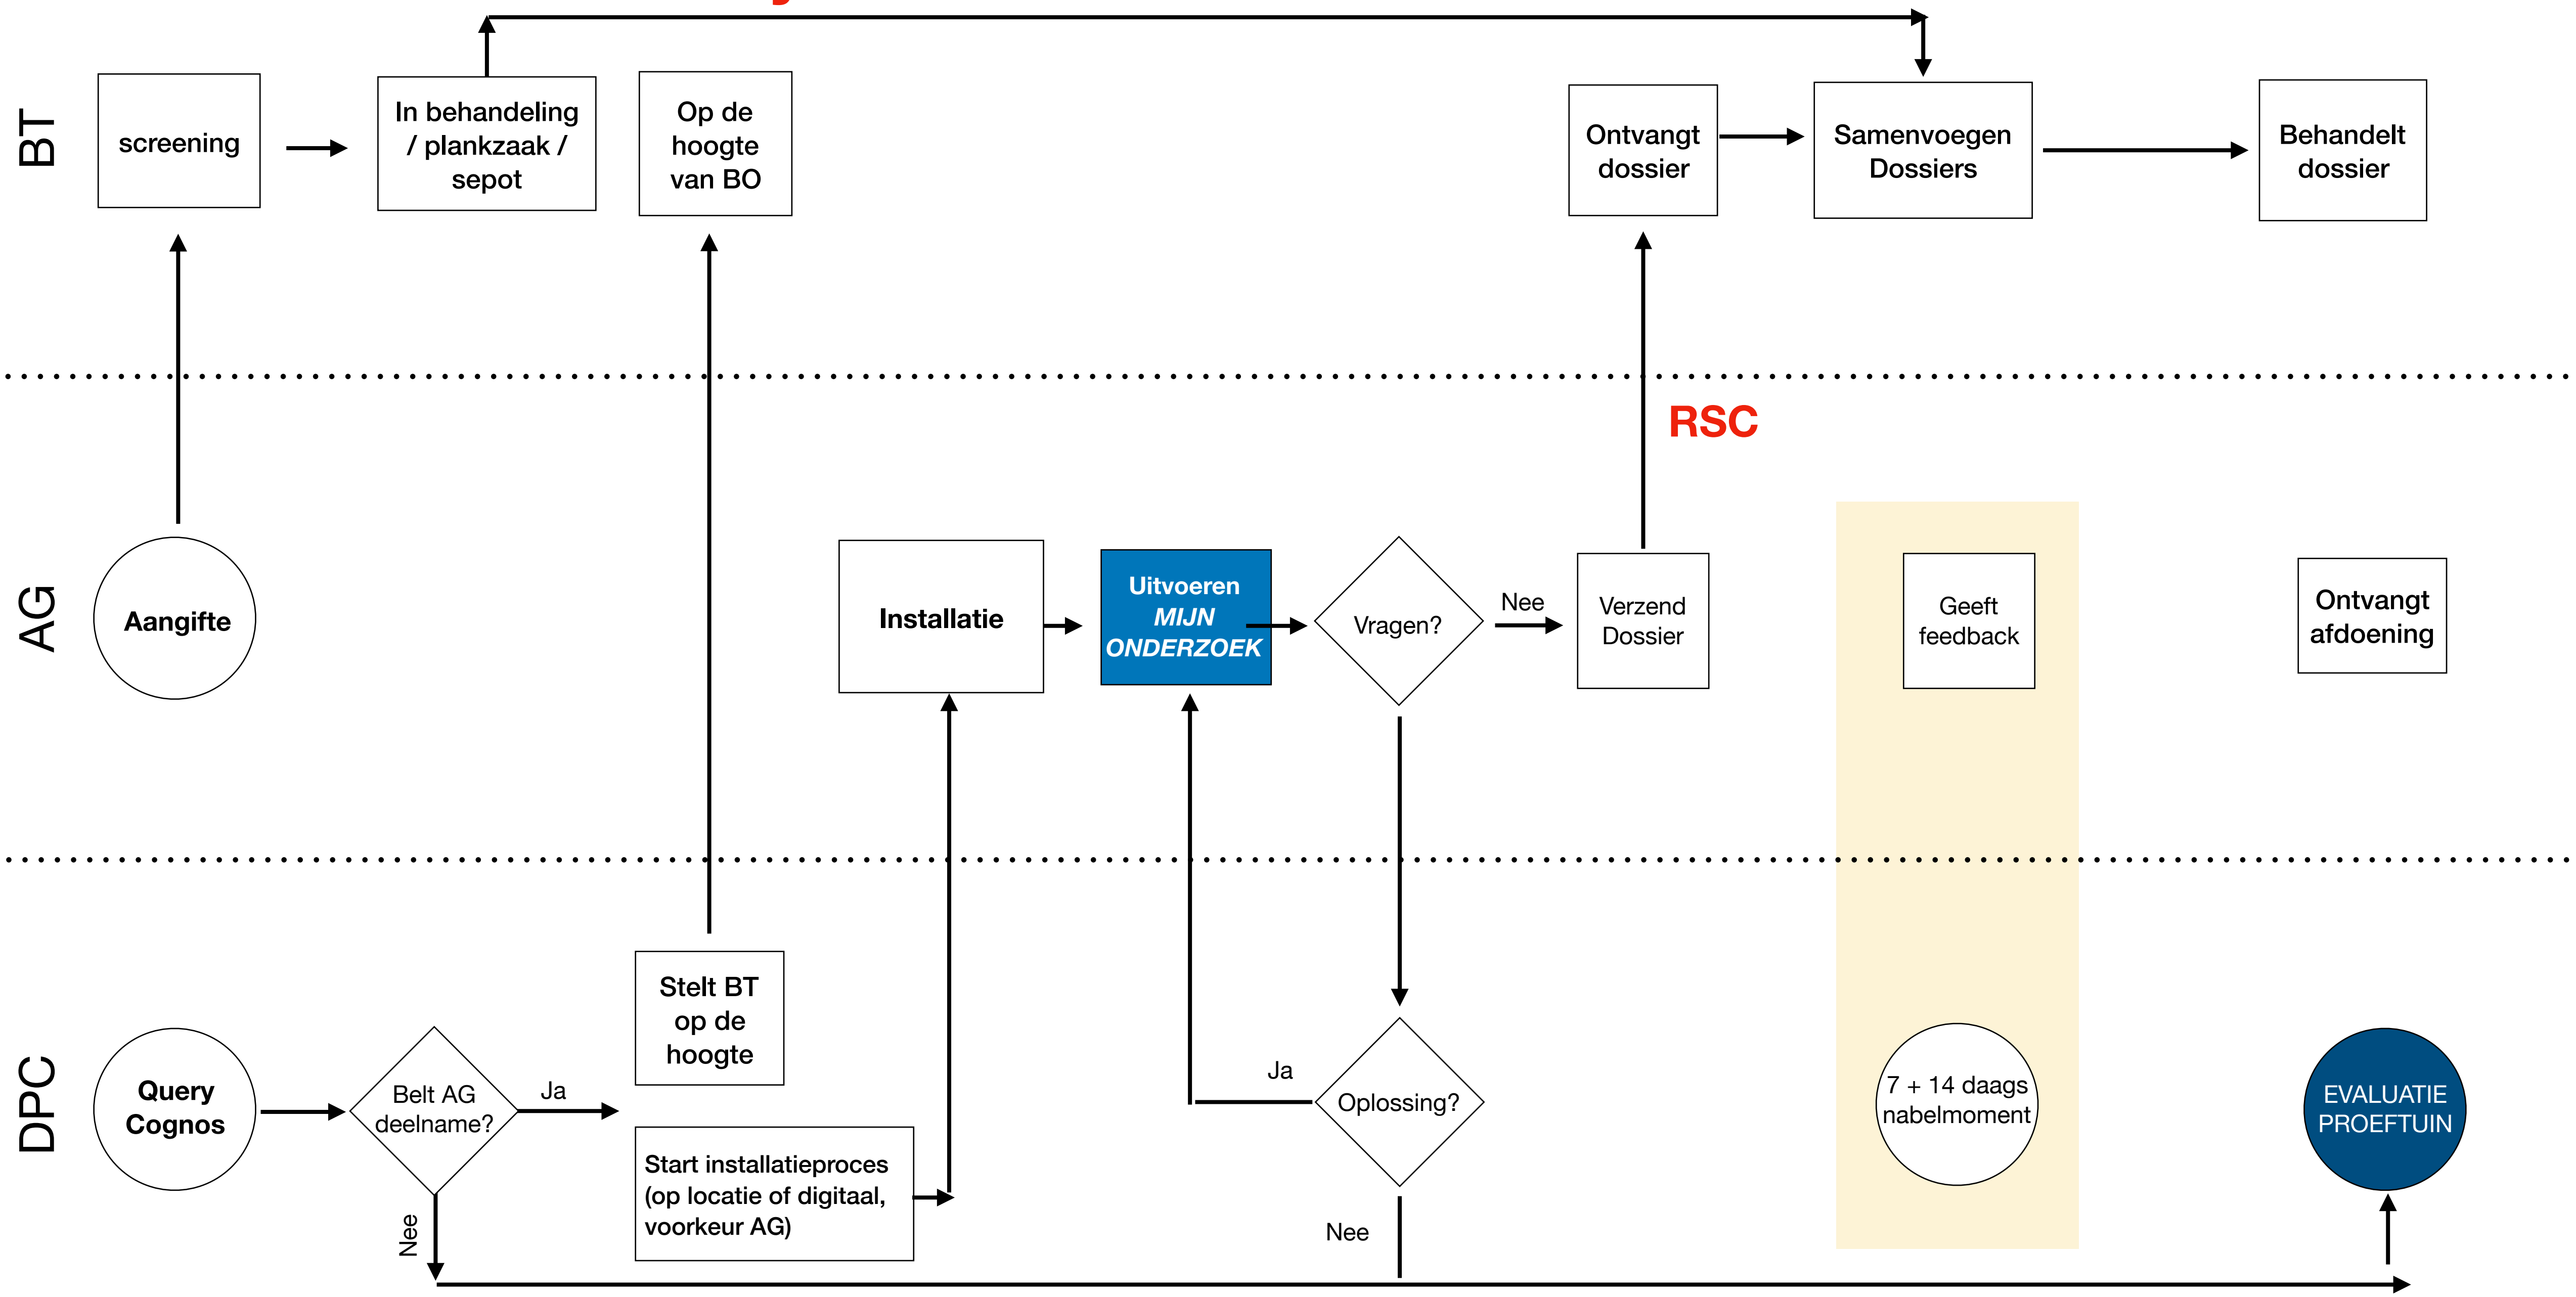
BT

screening

In behandeling / plankzaak / sepot

Op de hoogte van BO

Ontvangt dossier

Samenvoegen Dossiers

Behandelt dossier

RSC

AG

Aangifte

Installatie

Uitvoeren *MIJN ONDERZOEK*

Vragen?

Nee

Verzend Dossier

Geeft feedback

Ontvangt afdoening

DPC

Query Cognos

Belt AG deelname?

Ja

Nee

Stelt BT op de hoogte

Start installatieproces (op locatie of digitaal, voorkeur AG)

Ja

Oplossing?

Nee

7 + 14 daags nabelmoment

EVALUATIE PROEFTUIN